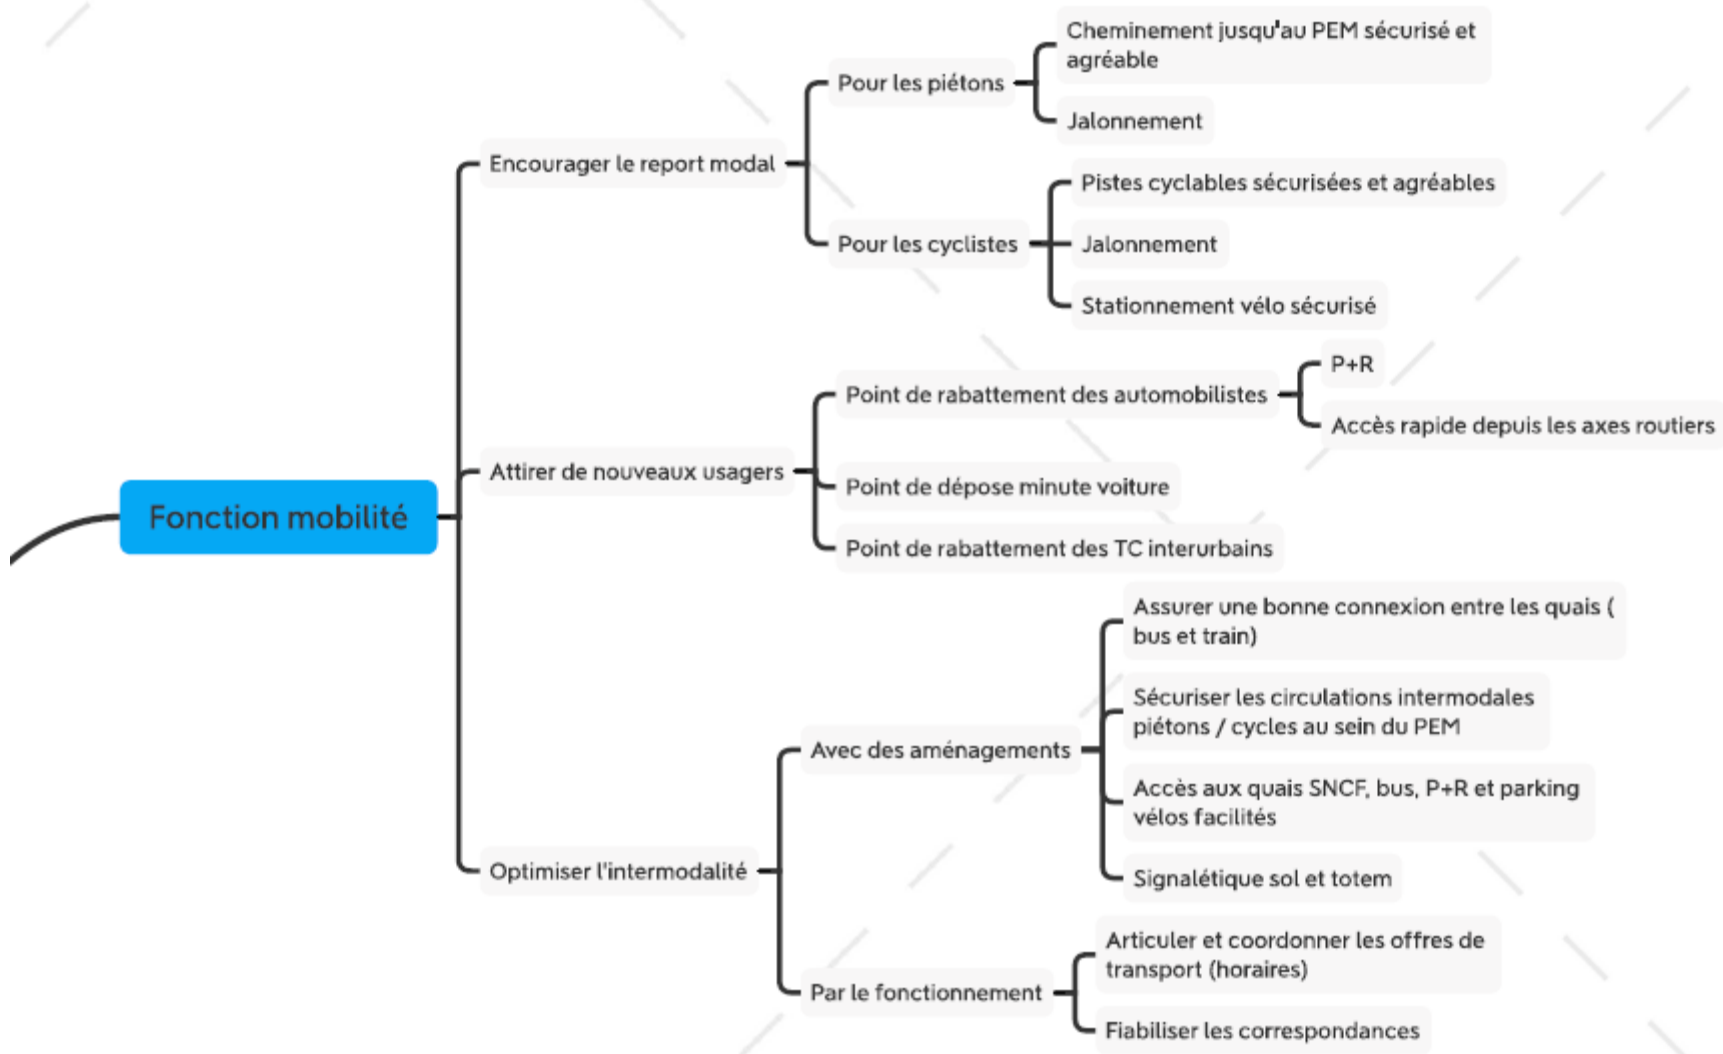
Fonction mobilité

Encourager le report modal

Pour les piétons

Cheminement jusqu'au PEM sécurisé et agréable

Jalonnement

Pour les cyclistes

Pistes cyclables sécurisées et agréables

Jalonnement

Stationnement vélo sécurisé

Attirer de nouveaux usagers

Point de rabattement des automobilistes

P+R

Accès rapide depuis les axes routiers

Point de dépose minute voiture

Point de rabattement des TC interurbains

Optimiser l'intermodalité

Avec des aménagements

Assurer une bonne connexion entre les quais ( bus et train)

Sécuriser les circulations intermodales piétons / cycles au sein du PEM

Accès aux quais SNCF, bus, P+R et parking vélos facilités

Signalétique sol et totem

Par le fonctionnement

Articuler et coordonner les offres de transport (horaires)

Fiabiliser les correspondances